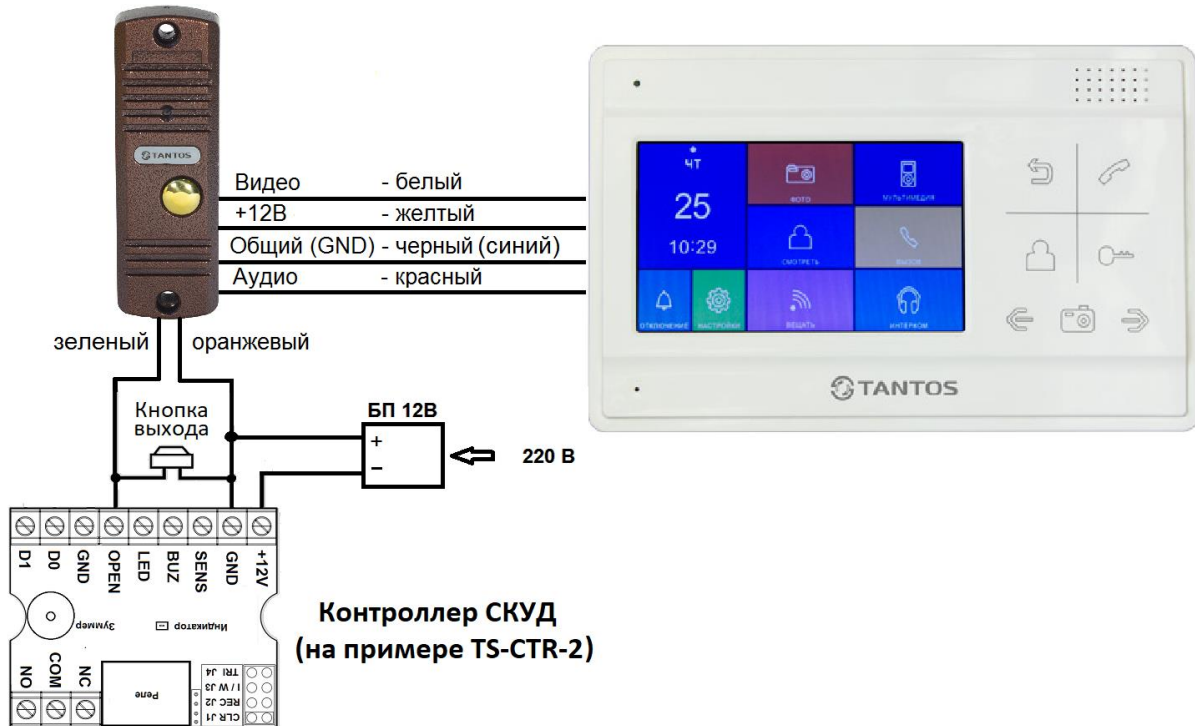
TANTOS

Видео - белый
+12В - желтый
Общий (GND) - черный (синий)
Аудио - красный

ЧТ
25
10:29
ФОТО
МУЛЬТИМЕДИА
СМОТРЕТЬ
ВЫЗОВ
ОТКЛЮЧЕНИЕ
НАСТРОЙКИ
ВЕЩАТЬ
ИНТЕРКОМ

TANTOS

зеленый оранжевый

Кнопка выхода

БП 12В
+
−
220 В

D1 D0 GND OPEN LED BUZ SENS GND +12V

Зуммер
Индикатор

NO COM NC
Реле
TRI J4
I / W J3
REC J2
CLR J1

Контроллер СКУД
(на примере TS-CTR-2)